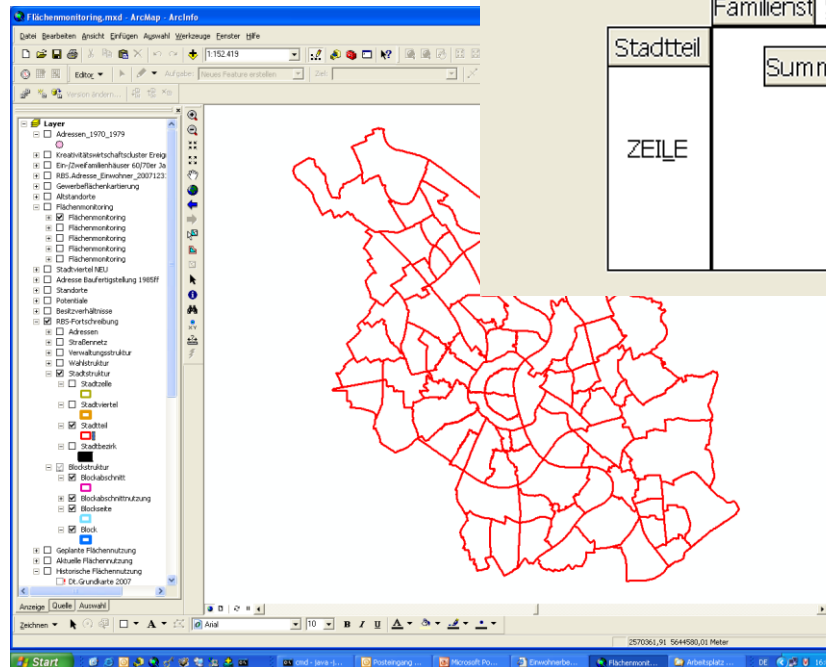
Flächenmonitoring.mxd - ArcMap - ArcInfo

Datei Bearbeiten Ansicht Einfügen Auswahl Werkzeuge Fenster Hilfe

1:152.419

Editor ▾ Aufgabe: Neues Feature erstellen Ziel:

Version ändern...

Layer
Adressen_1970_1979
Kreativitätswirtschaftscluster Ereig
Ein-/Zweifamilienhäuser 60/70er Ja
RBS.Adresse_Einwohner_2007123
Gewerbeflächenkartierung
Altstandorte
Flächenmonitoring
Flächenmonitoring
Flächenmonitoring
Flächenmonitoring
Flächenmonitoring
Flächenmonitoring
Stadtviertel NEU
Adresse Baufertigstellung 1985ff
Standorte
Potentiale
Besitzverhältnisse
RBS-Fortschreibung
Adressen
Straßennetz
Verwaltungsstruktur
Wahlstruktur
Stadtstruktur
Stadtzelle
Stadtviertel
Stadtteil
Stadtbezirk
Blockstruktur
Blockabschnitt
Blockabschnittnutzung
Blockseite
Block
Geplante Flächennutzung
Aktuelle Flächennutzung
Historische Flächennutzung
Dt.Grundkarte 2007

Anzeige Quelle Auswahl

Zeichnen ▾ A ▾ Arial 10 B I U A

2570361,91 5644580,01 Meter

Start cmd - java -j... Posteingang ... Microsoft Po... Einwohnerbe... Flächenmonit... Arbeitsplatz ... DE

Familienst

Stadtteil

Summ

ZEILE